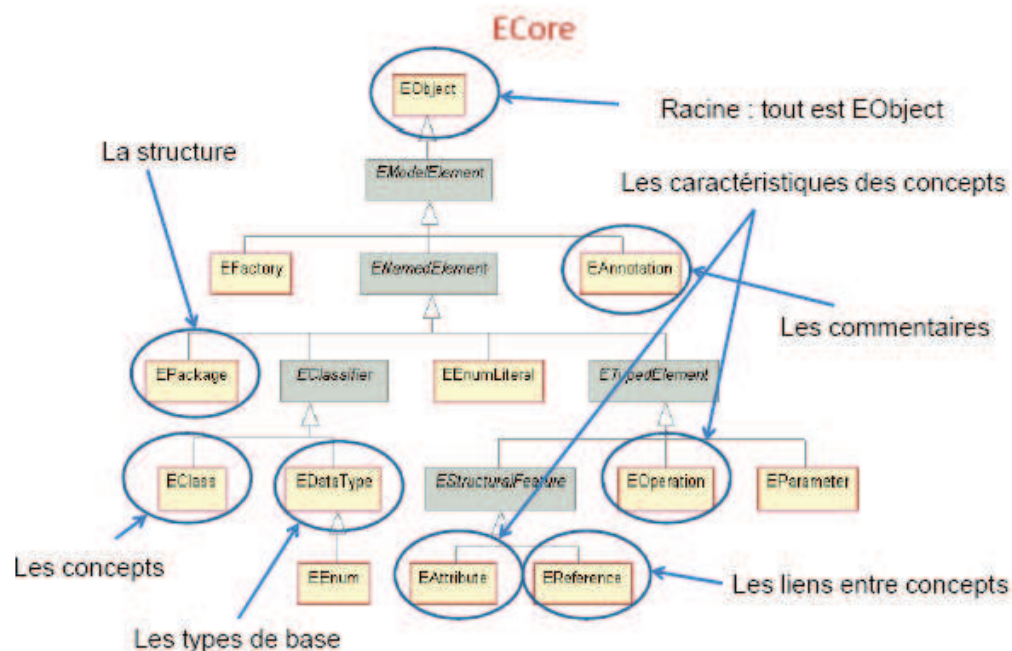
ECore

EObject

Racine : tout est EObject

La structure

EModelElement

Les caractéristiques des concepts

EFactory

ENamedElement

EAnnotation

Les commentaires

EPackage

EClassifier

EEnumLiteral

ETypedElement

EClass

EDataType

EStructuralFeature

EOperation

EParameter

Les concepts

EEnum

EAttribute

EReference

Les liens entre concepts

Les types de base